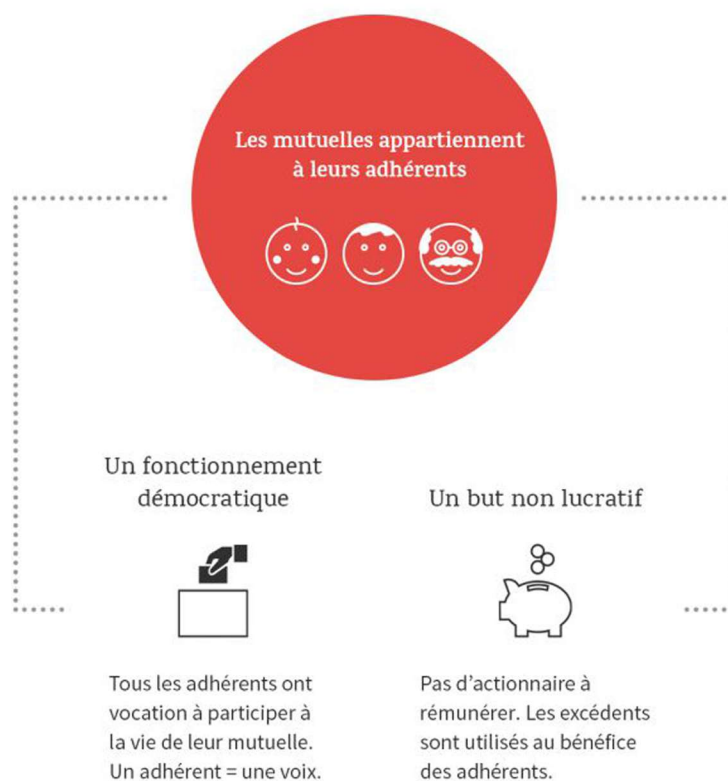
Les mutuelles appartiennent à leurs adhérents

Un fonctionnement démocratique

Tous les adhérents ont vocation à participer à la vie de leur mutuelle. Un adhérent = une voix.

Un but non lucratif

Pas d'actionnaire à rémunérer. Les excédents sont utilisés au bénéfice des adhérents.